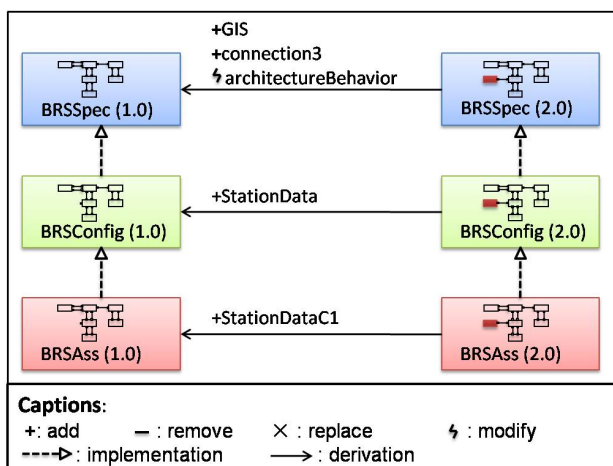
+GIS
+connection3
ϟ architectureBehavior

BRSSpec (1.0)

BRSSpec (2.0)

+StationData

BRSConfig (1.0)

BRSConfig (2.0)

+StationDataC1

BRSAss (1.0)

BRSAss (2.0)

Captions:
+: add — : remove × : replace ϟ : modify
- - -▷: implementation ⟶ : derivation